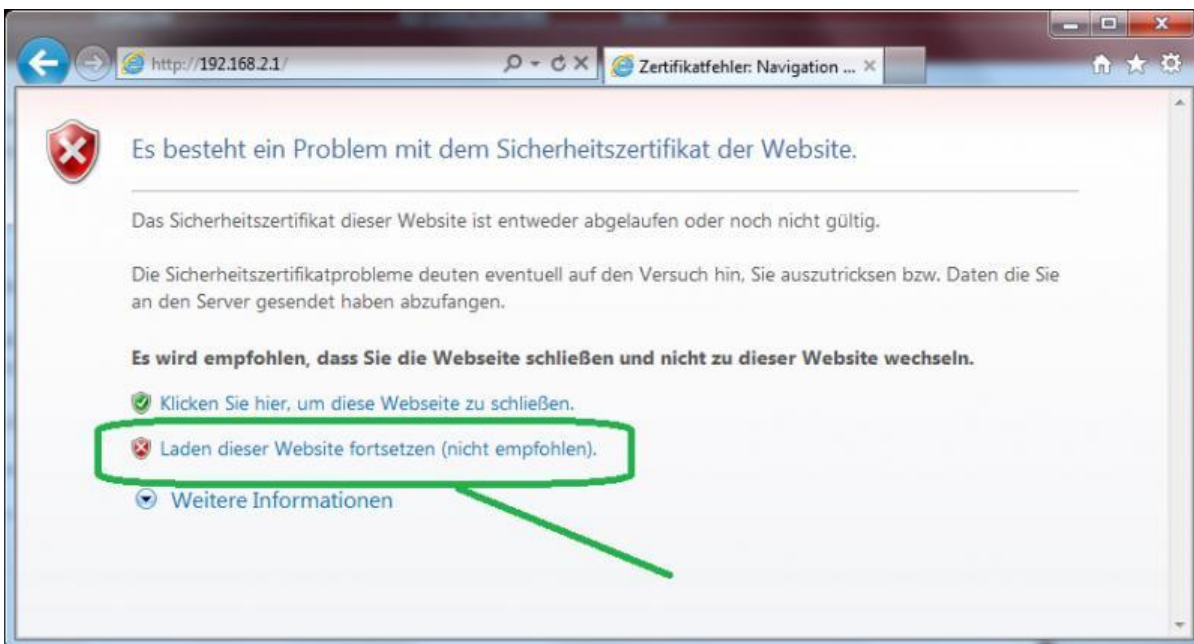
http://192.168.2.1/

Zertifikatfehler: Navigation ...

Es besteht ein Problem mit dem Sicherheitszertifikat der Website.

Das Sicherheitszertifikat dieser Website ist entweder abgelaufen oder noch nicht gültig.

Die Sicherheitszertifikatprobleme deuten eventuell auf den Versuch hin, Sie auszutricksen bzw. Daten die Sie an den Server gesendet haben abzufangen.

Es wird empfohlen, dass Sie die Webseite schließen und nicht zu dieser Website wechseln.

Klicken Sie hier, um diese Webseite zu schließen.

Laden dieser Website fortsetzen (nicht empfohlen).

Weitere Informationen